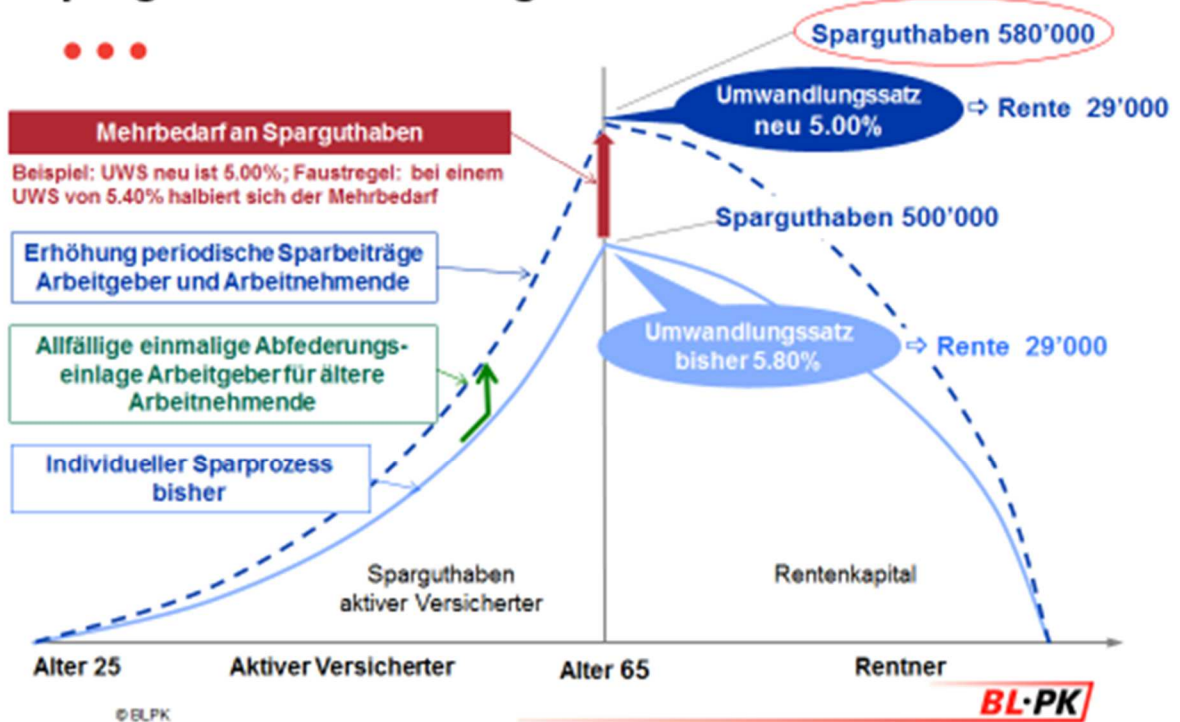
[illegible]

• • •

Sparguthaben 580'000

Umwandlungssatz neu 5.00%

⇨ Rente 29'000

Mehrbedarf an Sparguthaben

Beispiel: UWS neu ist 5.00%; Faustregel: bei einem UWS von 5.40% halbiert sich der Mehrbedarf

Sparguthaben 500'000

Erhöhung periodische Sparbeiträge Arbeitgeber und Arbeitnehmende

Umwandlungssatz bisher 5.80%

⇨ Rente 29'000

Allfällige einmalige Abfederungseinlage Arbeitgeber für ältere Arbeitnehmende

Individueller Sparprozess bisher

Sparguthaben aktiver Versicherter

Rentenkapital

Alter 25

Aktiver Versicherter

Alter 65

Rentner

© BLPK

BL·PK